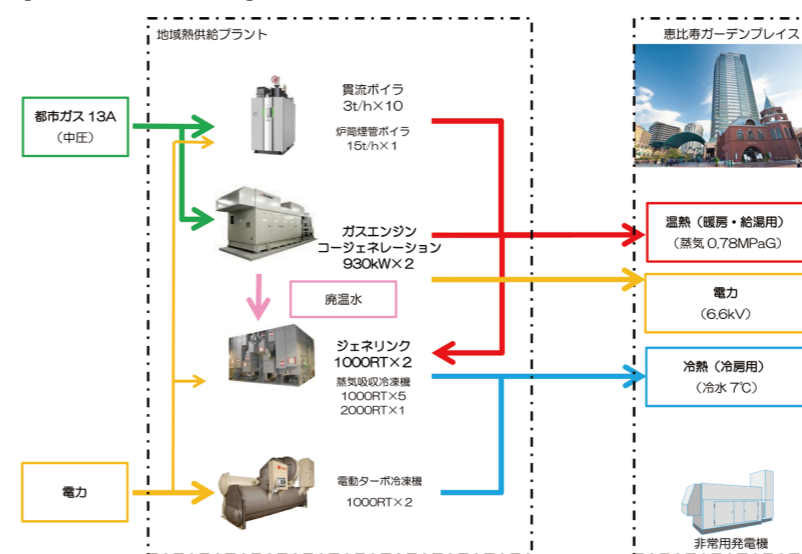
地域熱供給プラント

恵比寿ガーデンプレイス

都市ガス 13A
（中圧）

貫流ボイラ
3t/h×10

炉筒煙管ボイラ
15t/h×1

ガスエンジン
コージェネレーション
930kW×2

廃温水

ジェネリンク
1000RT×2

蒸気吸収冷凍機
1000RT×5
2000RT×1

電動ターボ冷凍機
1000RT×2

電力

温熱（暖房・給湯用）
（蒸気 0.78MPaG）

電力
（6.6kV）

冷熱（冷房用）
（冷水 7℃）

非常用発電機